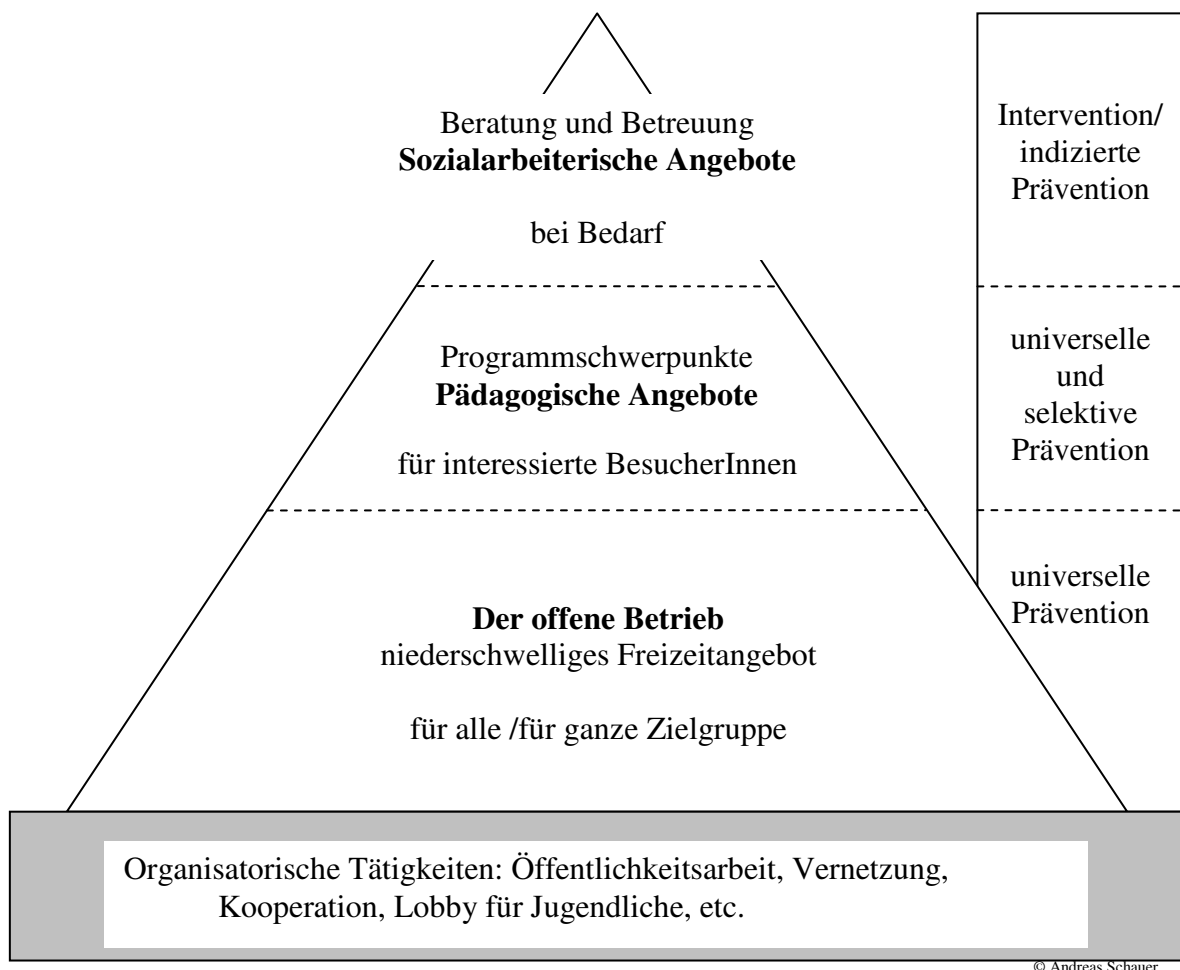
Beratung und Betreuung
**Sozialarbeiterische Angebote**

bei Bedarf

Intervention/ indizierte Prävention

Programmschwerpunkte
**Pädagogische Angebote**

für interessierte BesucherInnen

universelle und selektive Prävention

**Der offene Betrieb**
niederschwelliges Freizeitangebot

für alle /für ganze Zielgruppe

universelle Prävention

Organisatorische Tätigkeiten: Öffentlichkeitsarbeit, Vernetzung, Kooperation, Lobby für Jugendliche, etc.

© Andreas Schauer